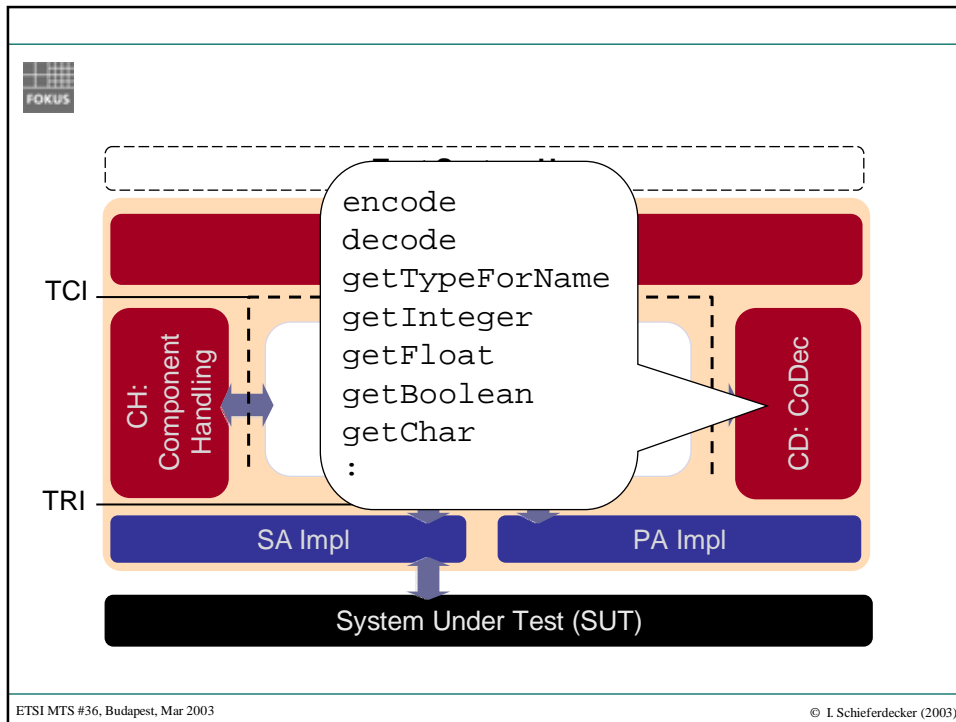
FOKUS

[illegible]

encode
decode
getTypeForName
getInteger
getFloat
getBoolean
getChar
:

TCI

CH: Component Handling

CD: CoDec

TRI

SA Impl

PA Impl

System Under Test (SUT)

ETSI MTS #36, Budapest, Mar 2003

© I. Schieferdecker (2003)